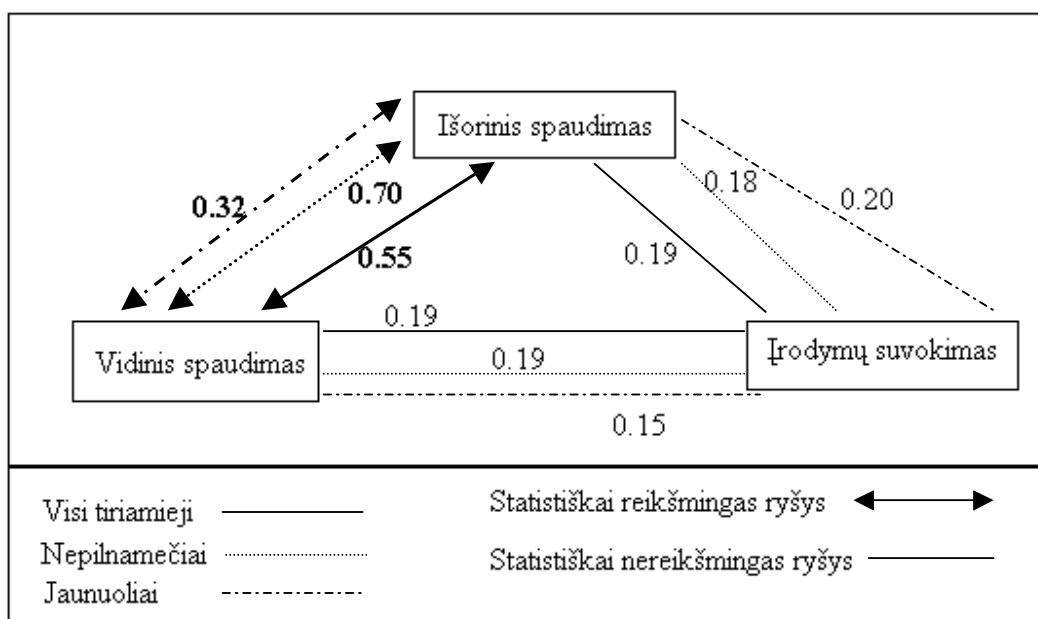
Išorinis spaudimas

0.32

0.70

0.55

0.18

0.20

0.19

0.19

Vidinis spaudimas

0.19

Įrodymų suvokimas

0.15

Visi tiriamieji

Nepilnamečiai

Jaunuoliai

Statistiškai reikšmingas ryšys

Statistiškai nereikšmingas ryšys